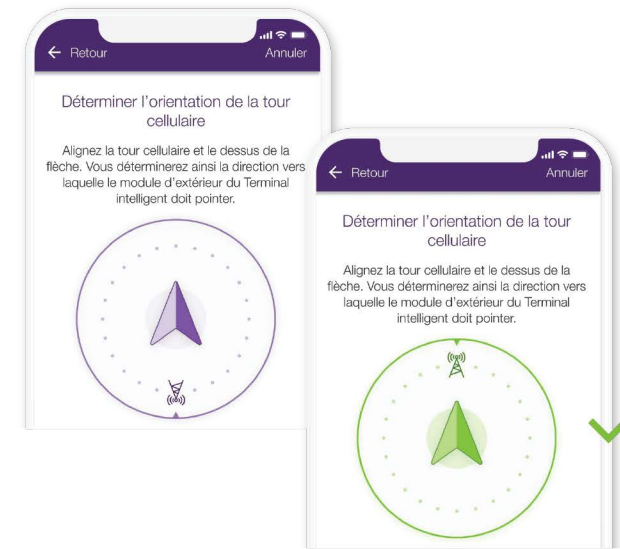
← Retour
Annuler

Déterminer l'orientation de la tour cellulaire

Alignez la tour cellulaire et le dessus de la flèche. Vous déterminerez ainsi la direction vers laquelle le module d'extérieur du Terminal intelligent doit pointer.

← Retour
Annuler

Déterminer l'orientation de la tour cellulaire

Alignez la tour cellulaire et le dessus de la flèche. Vous déterminerez ainsi la direction vers laquelle le module d'extérieur du Terminal intelligent doit pointer.